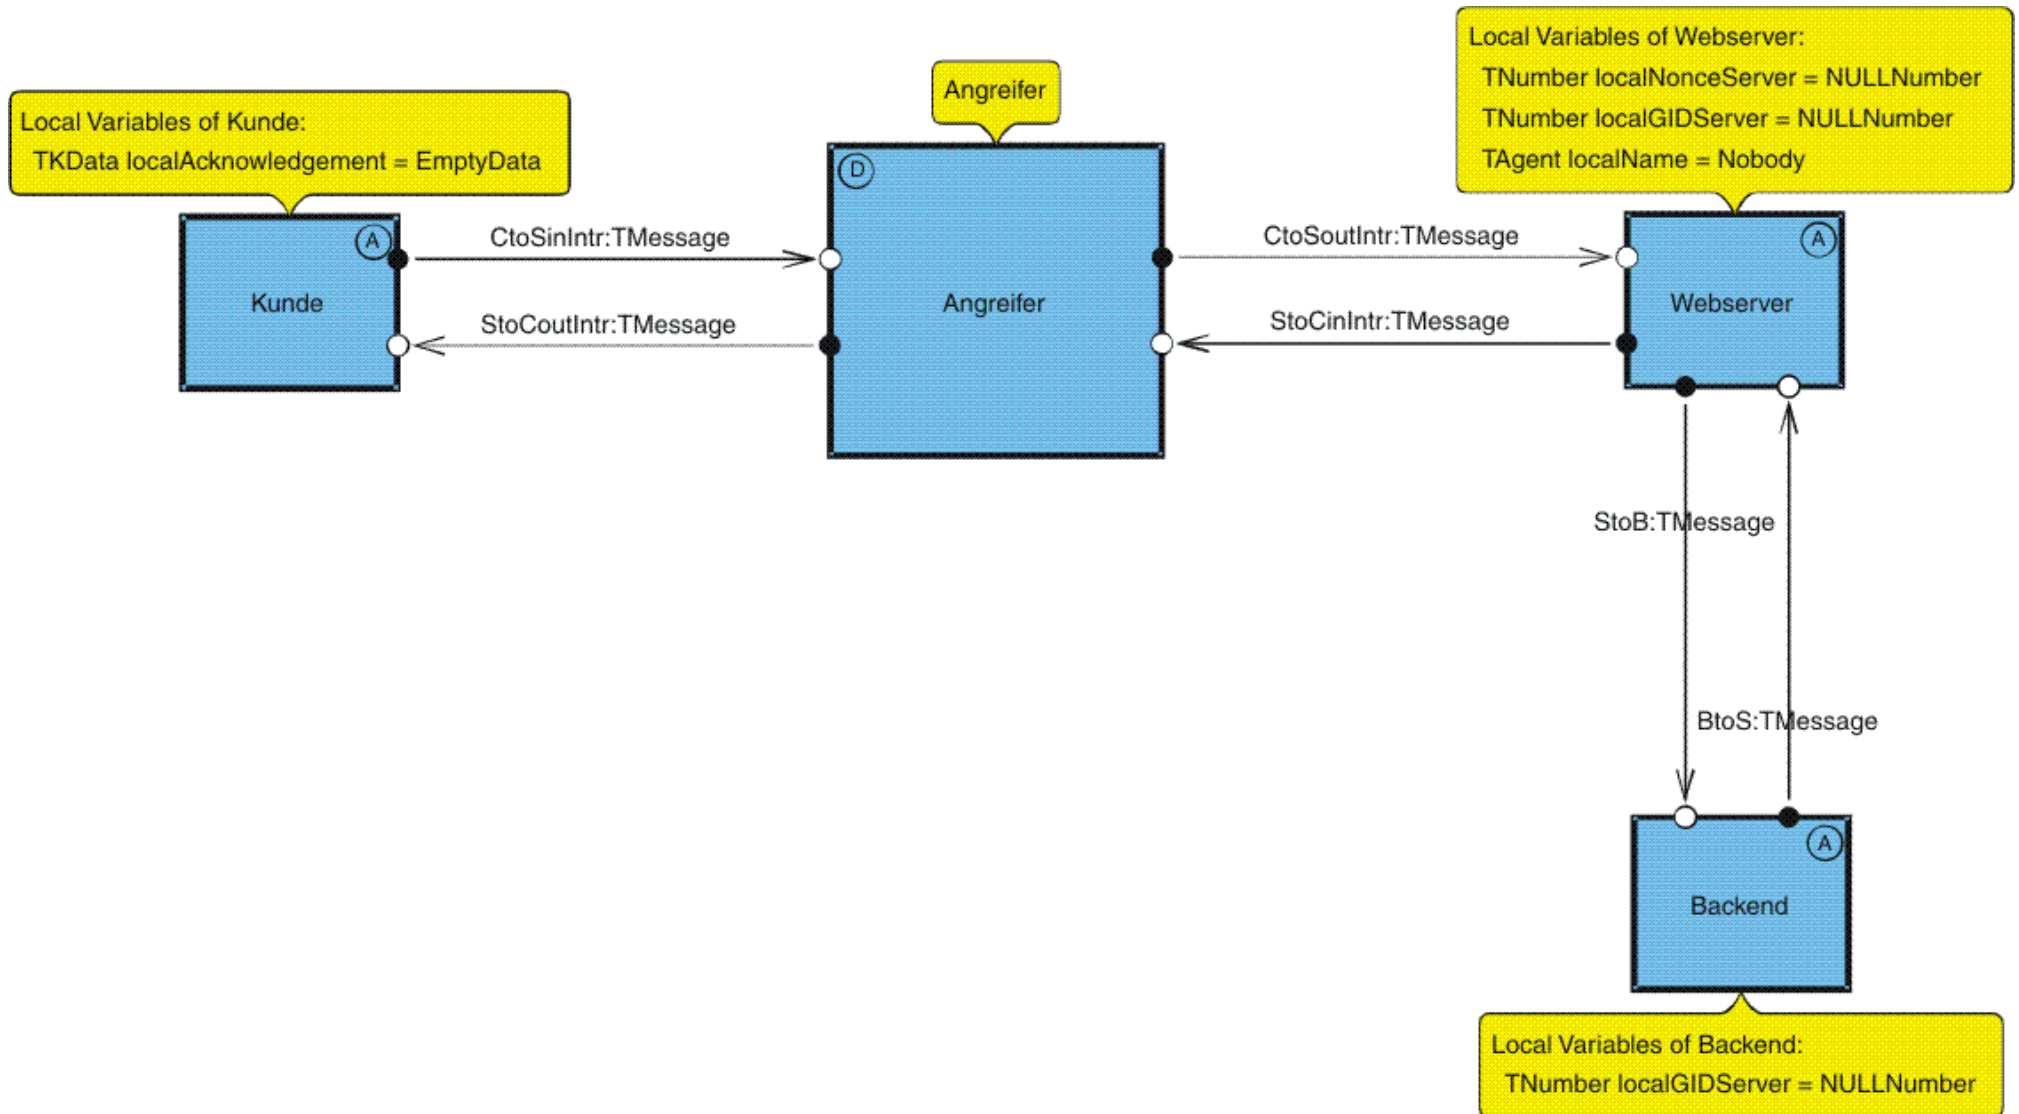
Local Variables of Kunde:
TKData localAcknowledgement = EmptyData

Angreifer

Local Variables of Webserver:
TNumber localNonceServer = NULLNumber
TNumber localGIDServer = NULLNumber
TAgent localName = Nobody

A
Kunde

CtoSinIntr:TMessage

StoCoutIntr:TMessage

D
Angreifer

CtoSoutIntr:TMessage

StoCinIntr:TMessage

A
Webserver

StoB:TMessage

BtoS:TMessage

A
Backend

Local Variables of Backend:
TNumber localGIDServer = NULLNumber